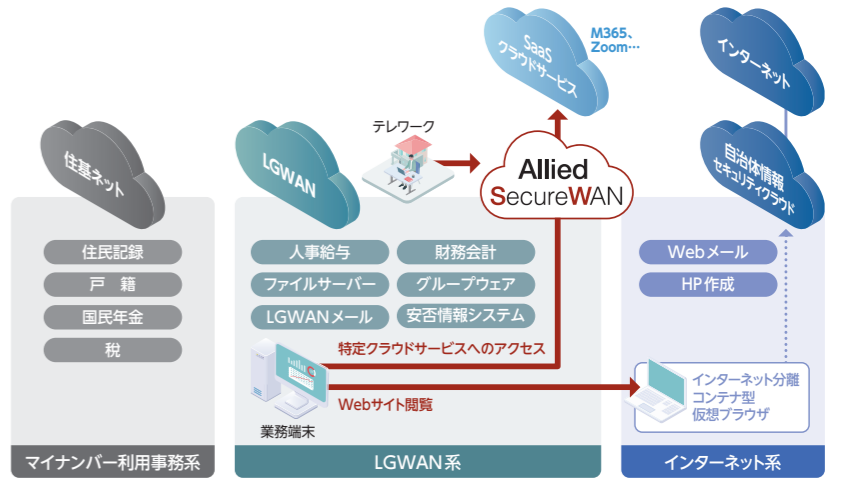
SaaS
クラウドサービス

M365、
Zoom…

インターネット

住基ネット

LGWAN

テレワーク

Allied
SecureWAN

自治体情報
セキュリティクラウド

住民記録
戸　籍
国民年金
税

人事給与
財務会計
ファイルサーバー
グループウェア
LGWANメール
安否情報システム

特定クラウドサービスへのアクセス

Webサイト閲覧

業務端末

Webメール
HP作成

インターネット分離
コンテナ型
仮想ブラウザ

マイナンバー利用事務系

LGWAN系

インターネット系